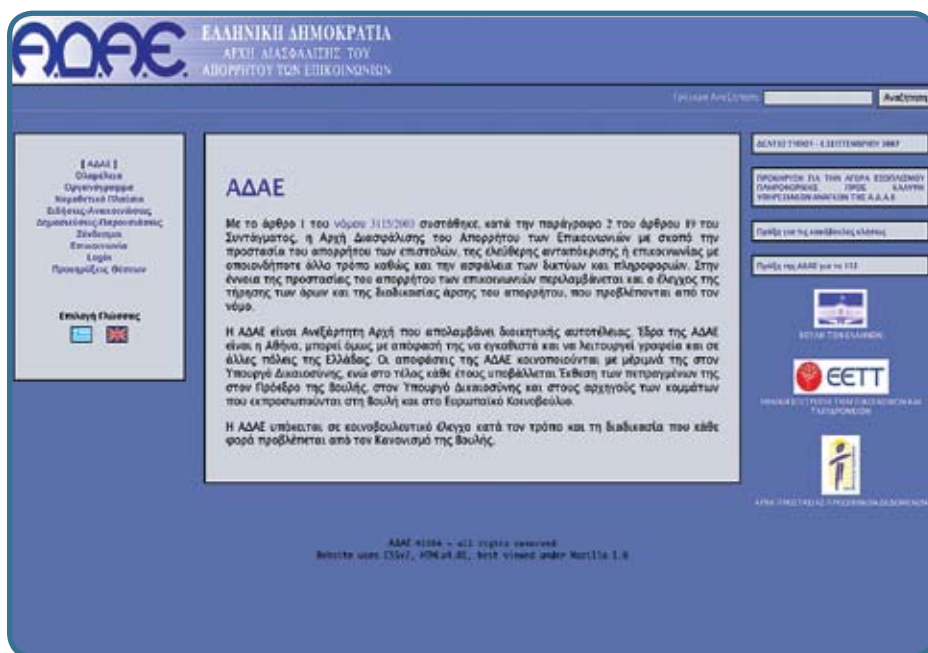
ΑΔΑΕ ΕΛΛΗΝΙΚΗ ΔΗΜΟΚΡΑΤΙΑ
ΑΡΧΗ ΔΙΑΣΦΑΛΙΣΗΣ ΤΟΥ ΑΠΟΡΡΗΤΟΥ ΤΩΝ ΕΠΙΚΟΙΝΩΝΙΩΝ

Γρήγορη Αναζήτηση: Αναζήτηση

[ ΑΔΑΕ ]
Ολομέλεια
Οργανόγραμμα
Νομοθετικό Πλαίσιο
Ειδήσεις-Ανακοινώσεις
Δημοσιεύσεις-Παρουσιάσεις
Σύνδεσμοι
Επικοινωνία
Login
Προκηρύξεις Θέσεων

Επιλογή Γλώσσας

ΑΔΑΕ

Με το άρθρο 1 του νόμου 3115/2003 συστάθηκε, κατά την παράγραφο 2 του άρθρου 19 του Συντάγματος, η Αρχή Διασφάλισης του Απορρήτου των Επικοινωνιών με σκοπό την προστασία του απορρήτου των επιστολών, της ελεύθερης ανταπόκρισης ή επικοινωνίας με οποιονδήποτε άλλο τρόπο καθώς και την ασφάλεια των δικτύων και πληροφοριών. Στην έννοια της προστασίας του απορρήτου των επικοινωνιών περιλαμβάνεται και ο έλεγχος της τήρησης των όρων και της διαδικασίας άρσης του απορρήτου, που προβλέπονται από τον νόμο.

Η ΑΔΑΕ είναι Ανεξάρτητη Αρχή που απολαμβάνει διοικητικής αυτοτέλειας. Έδρα της ΑΔΑΕ είναι η Αθήνα, μπορεί όμως με απόφασή της να εγκαθιστά και να λειτουργεί γραφεία και σε άλλες πόλεις της Ελλάδας. Οι αποφάσεις της ΑΔΑΕ κοινοποιούνται με μέριμνά της στον Υπουργό Δικαιοσύνης, ενώ στο τέλος κάθε έτους υποβάλλεται Έκθεση των πεπραγμένων της στον Πρόεδρο της Βουλής, στον Υπουργό Δικαιοσύνης και στους αρχηγούς των κομμάτων που εκπροσωπούνται στη Βουλή και στο Ευρωπαϊκό Κοινοβούλιο.

Η ΑΔΑΕ υπόκειται σε κοινοβουλευτικό έλεγχο κατά τον τρόπο και τη διαδικασία που κάθε φορά προβλέπεται από τον Κανονισμό της Βουλής.

ΔΕΛΤΙΟ ΤΥΠΟΥ - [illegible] ΣΕΠΤΕΜΒΡΙΟΥ 2007

ΠΡΟΚΗΡΥΞΗ ΓΙΑ ΤΗΝ ΑΓΟΡΑ ΕΞΟΠΛΙΣΜΟΥ ΠΛΗΡΟΦΟΡΙΚΗΣ ΠΡΟΣ ΚΑΛΥΨΗ ΥΠΗΡΕΣΙΑΚΩΝ ΑΝΑΓΚΩΝ ΤΗΣ Α.Δ.Α.Ε

Πληροφορίες για τις καταβολές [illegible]

Πληροφορίες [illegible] ΑΔΑΕ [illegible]

ΒΟΥΛΗ ΤΩΝ ΕΛΛΗΝΩΝ

ΕΕΤΤ
ΕΘΝΙΚΗ ΕΠΙΤΡΟΠΗ ΤΗΛΕΠΙΚΟΙΝΩΝΙΩΝ ΚΑΙ ΤΑΧΥΔΡΟΜΕΙΩΝ

ΑΡΧΗ ΠΡΟΣΤΑΣΙΑΣ ΔΕΔΟΜΕΝΩΝ ΠΡΟΣΩΠΙΚΟΥ ΧΑΡΑΚΤΗΡΑ

ΑΔΑΕ ©2004 - all rights reserved
Website uses CSSv2, HTMLv4.01, best viewed under Mozilla 1.6